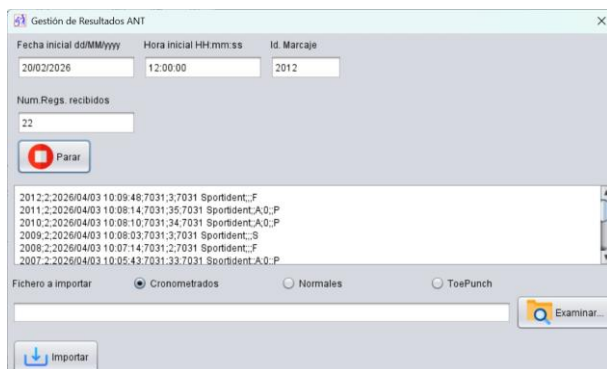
Gestión de Resultados ANT

Fecha inicial dd/MM/yyyy
20/02/2026

Hora inicial HH:mm:ss
12:00:00

Id. Marcaje
2012

Num.Regs. recibidos
22

Parar

2012;2;2026/04/03 10:09:48;7031;3;7031 Sportident;;;F
2011;2;2026/04/03 10:08:14;7031;35;7031 Sportident;A;0;;P
2010;2;2026/04/03 10:08:10;7031;34;7031 Sportident;A;0;;P
2009;2;2026/04/03 10:08:03;7031;3;7031 Sportident;;;S
2008;2;2026/04/03 10:07:14;7031;2;7031 Sportident;;;F
2007;2;2026/04/03 10:05:43;7031;33;7031 Sportident;A;0;;P

Fichero a importar
Cronometrados
Normales
ToePunch

Examinar...

Importar